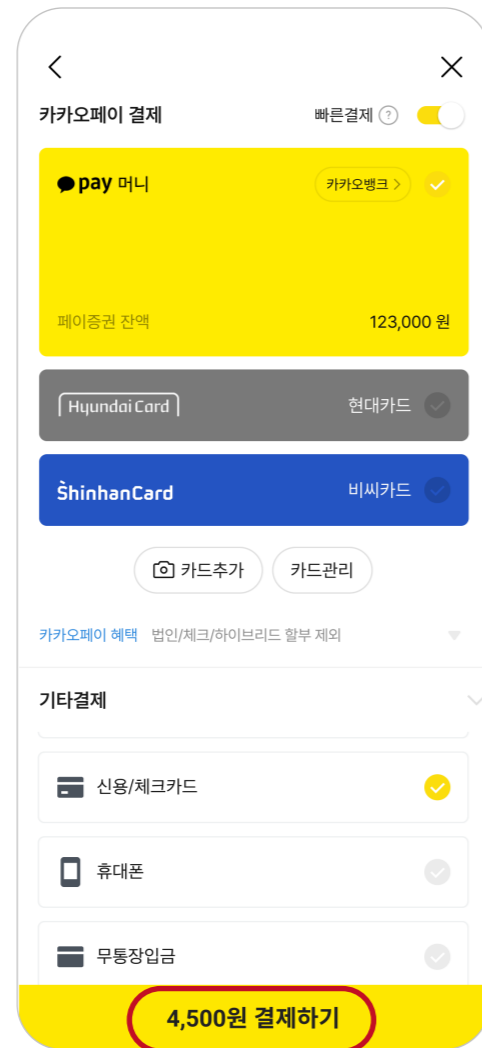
카카오페이 결제

빠른결제 ?

pay 머니

카카오뱅크 >

페이증권 잔액

123,000 원

Hyundai Card

현대카드

ShinhanCard

비씨카드

카드추가

카드관리

카카오페이 혜택 법인/체크/하이브리드 할부 제외

기타결제

신용/체크카드

휴대폰

무통장입금

4,500원 결제하기